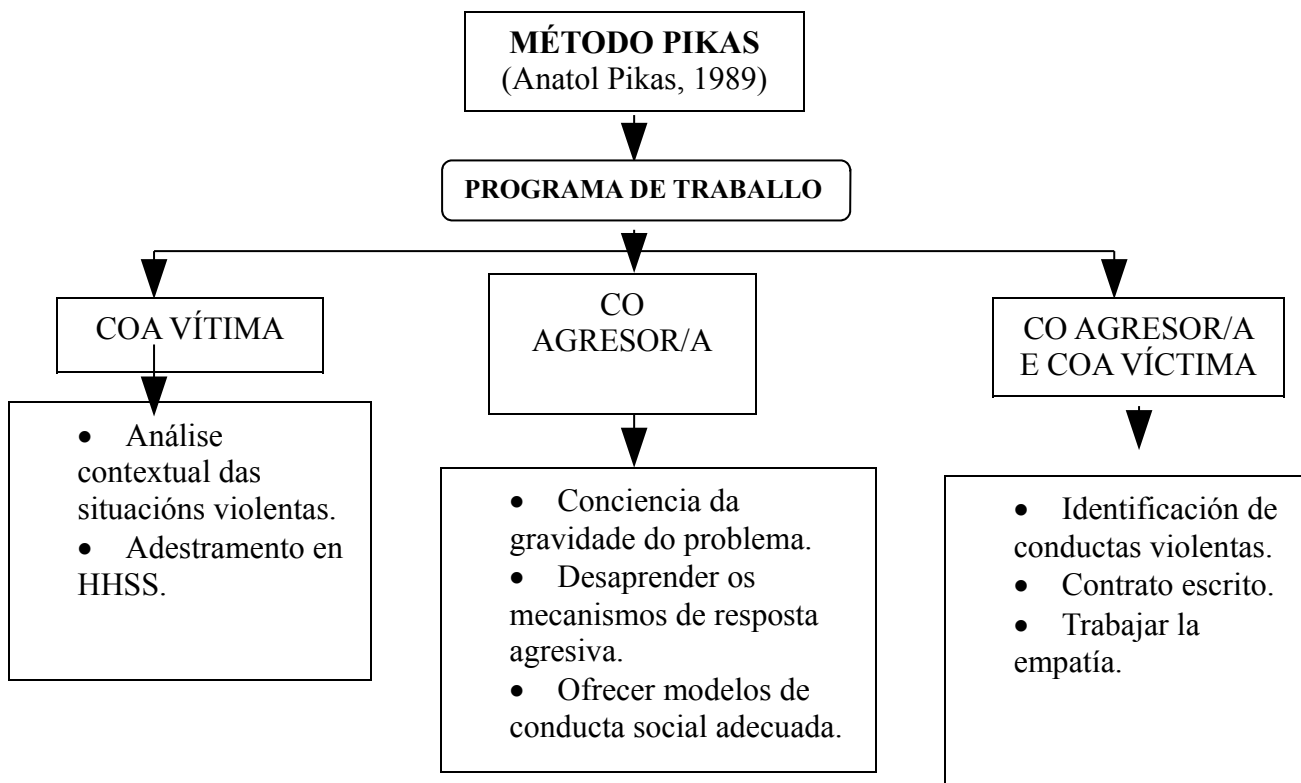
MÉTODO PIKAS
(Anatol Pikas, 1989)

PROGRAMA DE TRABALLO

COA VÍTIMA

- Análise contextual das situacións violentas.
- Adestramento en HHSS.

CO AGRESOR/A

- Conciencia da gravidade do problema.
- Desaprender os mecanismos de resposta agresiva.
- Ofrecer modelos de conducta social adecuada.

CO AGRESOR/A E COA VÍCTIMA

- Identificación de conductas violentas.
- Contrato escrito.
- Trabajar la empatía.